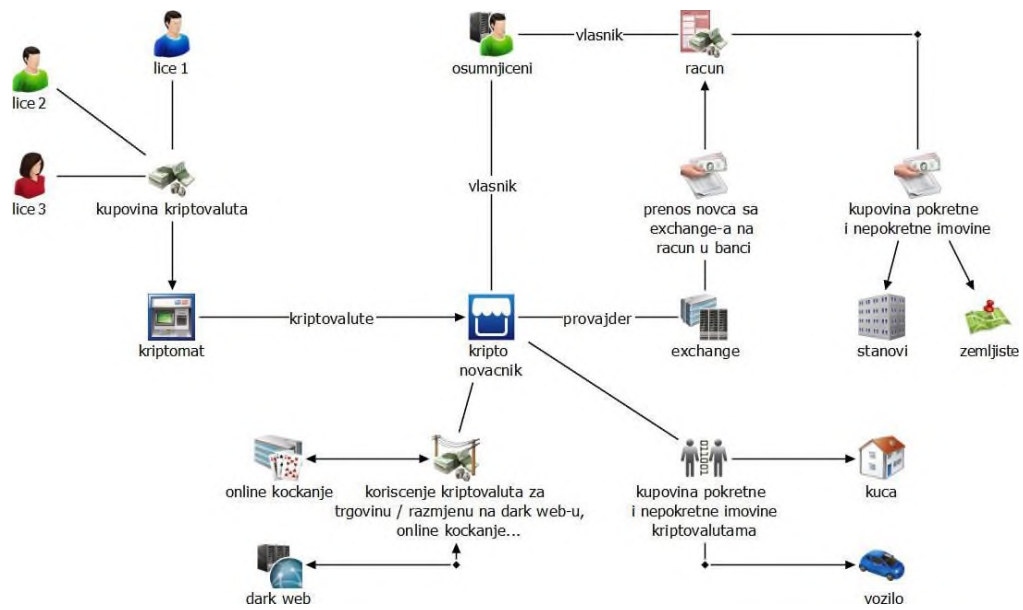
lice 1

lice 2

lice 3

kupovina kriptovaluta

kriptomat

kriptovalute

osumnjiceni

vlasnik

racun

vlasnik

prenos novca sa exchange-a na racun u banci

kupovina pokretne i nepokretne imovine

stanovi

zemljiste

kripto novacnik

provajder

exchange

online kockanje

koriscenje kriptovaluta za trgovinu / razmjenu na dark web-u, online kockanje...

dark web

kupovina pokretne i nepokretne imovine kriptovalutama

kuca

vozilo